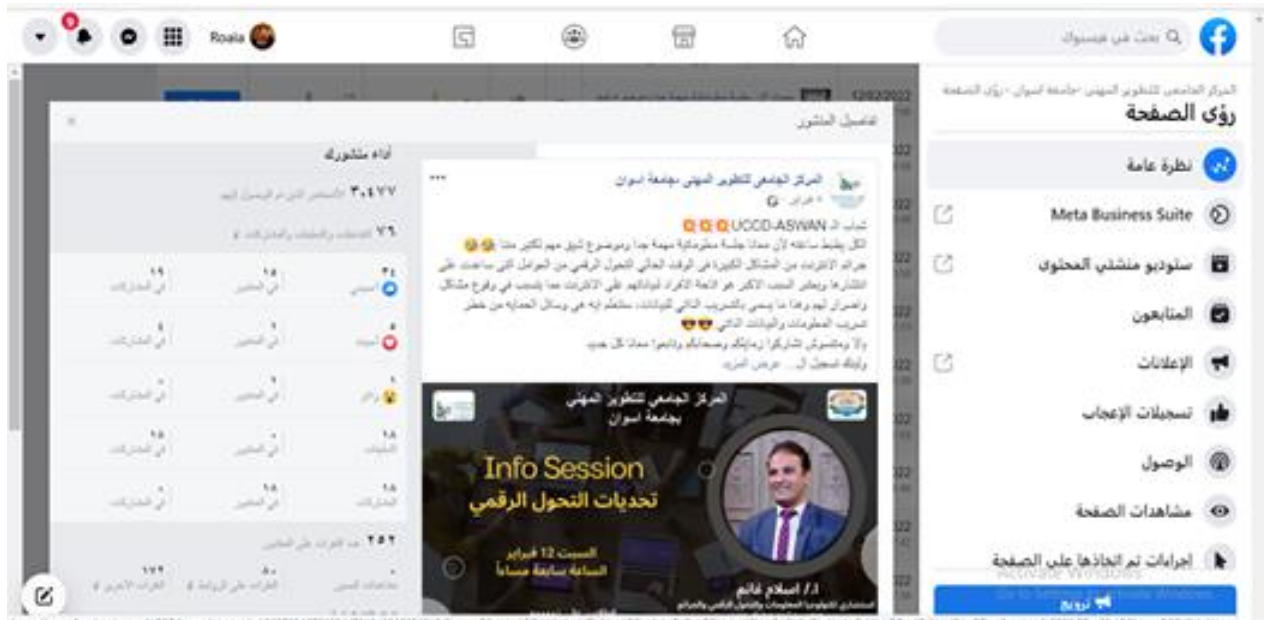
Roaia

بحث في فيسبوك

المركز الجامعي للتطوير المهني -جامعة اسوان - رؤى الصفحة
رؤى الصفحة

نظرة عامة
Meta Business Suite
ستوديو منشئي المحتوى
المتابعون
الإعلانات
تسجيلات الإعجاب
الوصول
مشاهدات الصفحة
إجراءات تم اتخاذها على الصفحة
ترويج

تفاصيل المنشور

المركز الجامعي للتطوير المهني -جامعة اسوان
UCCD-ASWAN
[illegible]

المركز الجامعي للتطوير المهني
بجامعة اسوان
Info Session
تحديات التحول الرقمي
السبت 12 فبراير
الساعة سابعة مساءاً
د/ اسلام غانم

أداء منشورك
٣٠٤٧٧
٧٦
٢٥٢

Activate Windows
Go to Settings to activate Windows.